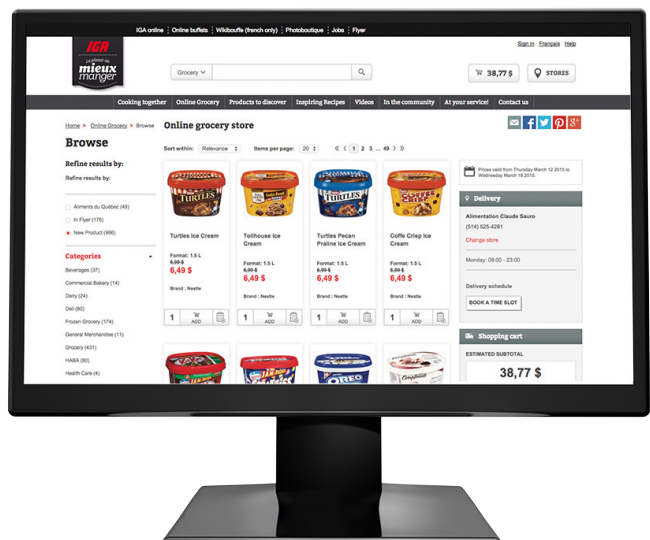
IGA online | Online buffets | Wikibouffe (french only) | Photoboutique | Jobs | Flyer

Sign in Français Help

IGA
Le plaisir de mieux manger

Grocery

38,77 $

STORES

Cooking together | Online Grocery | Products to discover | Inspiring Recipes | Videos | In the community | At your service! | Contact us

Home > Online Grocery > Browse

Browse

Refine results by:

Refine results by :

Aliments du Québec (49)
In Flyer (176)
New Product (996)

Categories

Beverages (37)
Commercial Bakery (14)
Dairy (24)
Deli (80)
Frozen Grocery (174)
General Merchandise (11)
Grocery (431)
HABA (80)
Health Care (4)

Online grocery store

Sort within: Relevance

Items per page: 20

1 2 3 ... 49

Turtles Ice Cream
Format: 1.5 L
6,99 $
6,49 $
Brand : Nestle
1 ADD

Tollhouse Ice Cream
Format: 1.5 L
6,99 $
6,49 $
Brand : Nestle
1 ADD

Turtles Pecan Praline Ice Cream
Format: 1.5 L
6,99 $
6,49 $
Brand : Nestle
1 ADD

Coffe Crisp Ice Cream
Format: 1.5 L
6,99 $
6,49 $
Brand : Nestle
1 ADD

Prices valid from Thursday March 12 2015 to Wednesday March 18 2015.

Delivery

Alimentation Claude Sauro
(514) 525-4281
Change store

Monday: 08:00 - 23:00

Delivery schedule

BOOK A TIME SLOT

Shopping cart

ESTIMATED SUBTOTAL

38,77 $